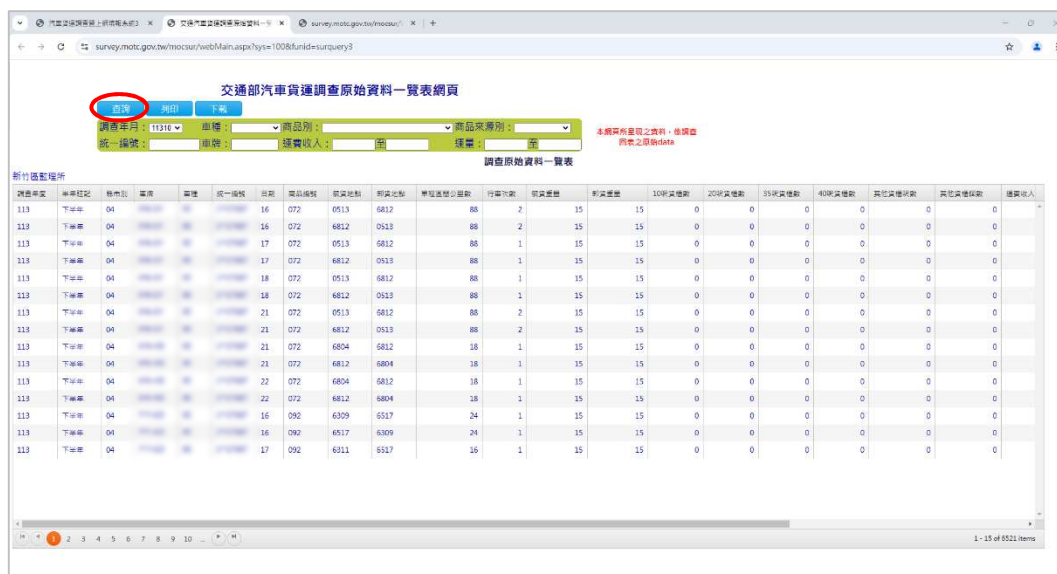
汽車貨運調查資料填報系統3 × | 交通部汽車貨運調查原始資料一覽 × | survey.motc.gov.tw/mocsur/ × | +

survey.motc.gov.tw/mocsur/webMain.aspx?sys=100&funid=surquery3

交通部汽車貨運調查原始資料一覽表網頁

查詢 列印 下載

調查年月: 11310 車種: 商品別: 商品來源別:
統一編號: 車牌: 運費收入: 至 運量: 至

本網頁所呈現之資料，係調查問表之原始data

調查原始資料一覽表

新竹區監理所

| 調查年度 | 半年註記 | 縣市別 | 車牌 | 車種 | 統一編號 | 日期 | 商品編號 | 裝貨地點 | 卸貨地點 | 車程區間公里數 | 行車次數 | 裝貨重量 | 卸貨重量 | 10呎貨櫃數 | 20呎貨櫃數 | 35呎貨櫃數 | 40呎貨櫃數 | 其他貨櫃呎數 | 其他貨櫃個數 | 運費收入 |
|---|---|---|---|---|---|---|---|---|---|---|---|---|---|---|---|---|---|---|---|---|
| 113 | 下半年 | 04 | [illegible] | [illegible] | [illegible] | 16 | 072 | 0513 | 6812 | 88 | 2 | 15 | 15 | 0 | 0 | 0 | 0 | 0 | 0 | |
| 113 | 下半年 | 04 | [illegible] | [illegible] | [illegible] | 16 | 072 | 6812 | 0513 | 88 | 2 | 15 | 15 | 0 | 0 | 0 | 0 | 0 | 0 | |
| 113 | 下半年 | 04 | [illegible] | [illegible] | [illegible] | 17 | 072 | 0513 | 6812 | 88 | 1 | 15 | 15 | 0 | 0 | 0 | 0 | 0 | 0 | |
| 113 | 下半年 | 04 | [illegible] | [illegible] | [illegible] | 17 | 072 | 6812 | 0513 | 88 | 1 | 15 | 15 | 0 | 0 | 0 | 0 | 0 | 0 | |
| 113 | 下半年 | 04 | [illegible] | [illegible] | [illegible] | 18 | 072 | 0513 | 6812 | 88 | 1 | 15 | 15 | 0 | 0 | 0 | 0 | 0 | 0 | |
| 113 | 下半年 | 04 | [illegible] | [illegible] | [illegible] | 18 | 072 | 6812 | 0513 | 88 | 1 | 15 | 15 | 0 | 0 | 0 | 0 | 0 | 0 | |
| 113 | 下半年 | 04 | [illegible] | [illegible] | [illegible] | 21 | 072 | 0513 | 6812 | 88 | 2 | 15 | 15 | 0 | 0 | 0 | 0 | 0 | 0 | |
| 113 | 下半年 | 04 | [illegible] | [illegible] | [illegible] | 21 | 072 | 6812 | 0513 | 88 | 2 | 15 | 15 | 0 | 0 | 0 | 0 | 0 | 0 | |
| 113 | 下半年 | 04 | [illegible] | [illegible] | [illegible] | 21 | 072 | 6804 | 6812 | 18 | 1 | 15 | 15 | 0 | 0 | 0 | 0 | 0 | 0 | |
| 113 | 下半年 | 04 | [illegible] | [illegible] | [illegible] | 21 | 072 | 6812 | 6804 | 18 | 1 | 15 | 15 | 0 | 0 | 0 | 0 | 0 | 0 | |
| 113 | 下半年 | 04 | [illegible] | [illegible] | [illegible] | 22 | 072 | 6804 | 6812 | 18 | 1 | 15 | 15 | 0 | 0 | 0 | 0 | 0 | 0 | |
| 113 | 下半年 | 04 | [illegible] | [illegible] | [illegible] | 22 | 072 | 6812 | 6804 | 18 | 1 | 15 | 15 | 0 | 0 | 0 | 0 | 0 | 0 | |
| 113 | 下半年 | 04 | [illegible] | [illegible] | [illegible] | 16 | 092 | 6309 | 6517 | 24 | 1 | 15 | 15 | 0 | 0 | 0 | 0 | 0 | 0 | |
| 113 | 下半年 | 04 | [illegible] | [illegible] | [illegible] | 16 | 092 | 6517 | 6309 | 24 | 1 | 15 | 15 | 0 | 0 | 0 | 0 | 0 | 0 | |
| 113 | 下半年 | 04 | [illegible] | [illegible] | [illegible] | 17 | 092 | 6311 | 6517 | 16 | 1 | 15 | 15 | 0 | 0 | 0 | 0 | 0 | 0 | |

1 2 3 4 5 6 7 8 9 10 ...

1 - 15 of 6521 items